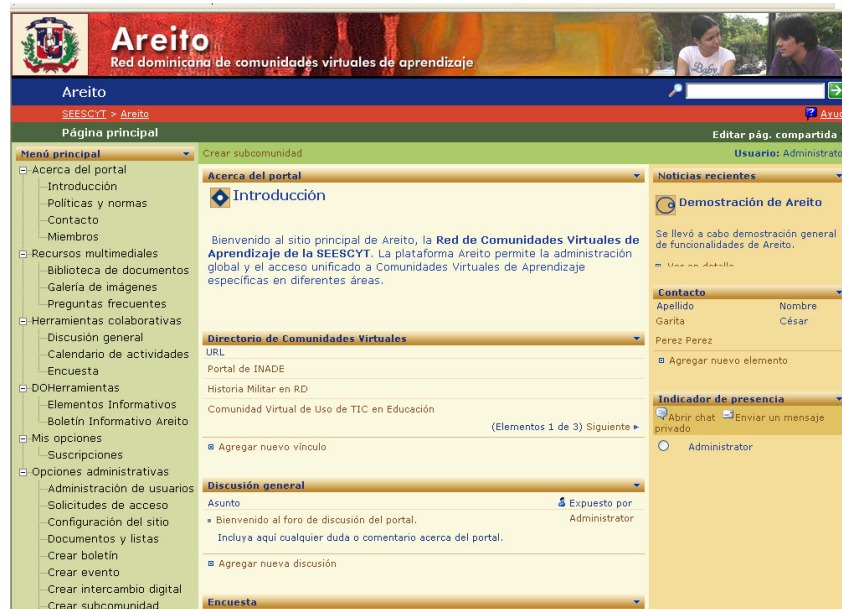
Areito
Red dominicana de comunidades virtuales de aprendizaje

Areito
SEESCYT > Areito
Ayu
Página principal
Editar pág. compartida

Menú principal
Acerca del portal
Introducción
Políticas y normas
Contacto
Miembros
Recursos multimediales
Biblioteca de documentos
Galería de imágenes
Preguntas frecuentes
Herramientas colaborativas
Discusión general
Calendario de actividades
Encuesta
DOHerramientas
Elementos Informativos
Boletín Informativo Areito
Mis opciones
Suscripciones
Opciones administrativas
Administración de usuarios
Solicitudes de acceso
Configuración del sitio
Documentos y listas
Crear boletín
Crear evento
Crear intercambio digital
Crear subcomunidad

Crear subcomunidad
Usuario: Administrato

Acerca del portal
Introducción
Bienvenido al sitio principal de Areito, la Red de Comunidades Virtuales de Aprendizaje de la SEESCYT. La plataforma Areito permite la administración global y el acceso unificado a Comunidades Virtuales de Aprendizaje específicas en diferentes áreas.

Directorio de Comunidades Virtuales
URL
Portal de INADE
Historia Militar en RD
Comunidad Virtual de Uso de TIC en Educación
(Elementos 1 de 3) Siguiente
Agregar nuevo vínculo

Discusión general
Asunto
Expuesto por
Bienvenido al foro de discusión del portal.
Administrator
Incluya aquí cualquier duda o comentario acerca del portal.
Agregar nueva discusión

Encuesta

Noticias recientes
Demostración de Areito
Se llevó a cabo demostración general de funcionalidades de Areito.
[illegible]

Contacto
| Apellido | Nombre |
|---|---|
| Garita | César |
| Perez Perez | |
Agregar nuevo elemento

Indicador de presencia
Abrir chat
Enviar un mensaje privado
Administrator